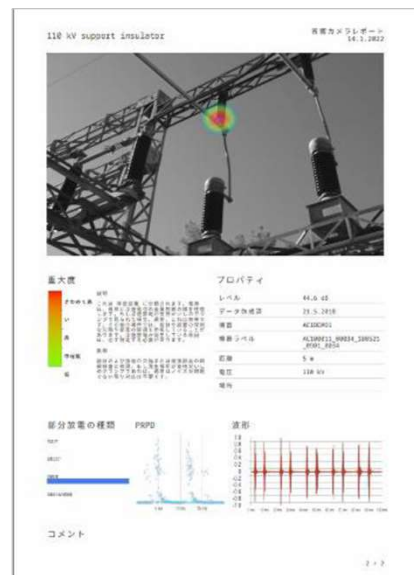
110 kV support insulator

音響カメラレポート
16.1.2022

重大度

きわめて高い

高

中程度

低

説明

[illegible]

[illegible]

プロパティ

| レベル | 44.6 dB |
|---|---|
| データ作成日 | 21.5.2018 |
| 機器 | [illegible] |
| 機器ラベル | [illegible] |
| 距離 | 5 m |
| 電圧 | 110 kV |
| 場所 | |

部分放電の種類

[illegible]

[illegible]

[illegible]

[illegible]

PRPD

波形

コメント

2 / 2